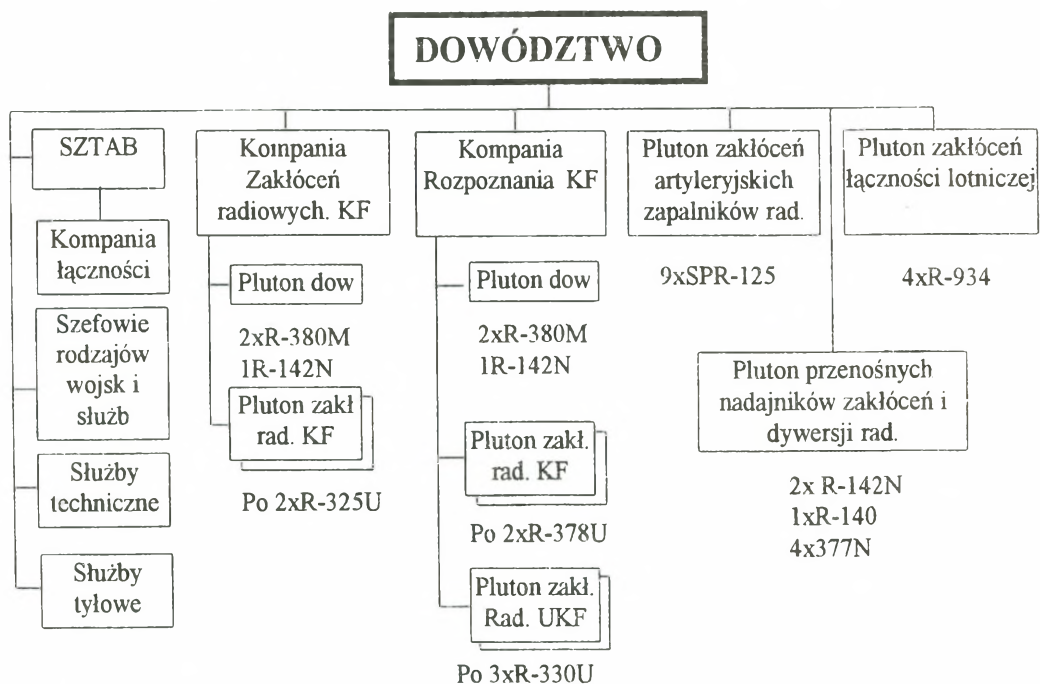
DOWÓDZTWO

SZTAB

Kompania łączności

Szefowie rodzajów wojsk i służb

Służby techniczne

Służby tyłowe

Kompania Zakłóceń radiowych. KF

Pluton dow

2xR-380M
1R-142N

Pluton zakł rad. KF

Po 2xR-325U

Kompania Rozpoznania KF

Pluton dow

2xR-380M
1R-142N

Pluton zakł. rad. KF

Po 2xR-378U

Pluton zakł. Rad. UKF

Po 3xR-330U

Pluton zakłóceń artyleryjskich zapalników rad.

9xSPR-125

Pluton zakłóceń łączności lotniczej

4xR-934

Pluton przenośnych nadajników zakłóceń i dywersji rad.

2x R-142N
1xR-140
4x377N